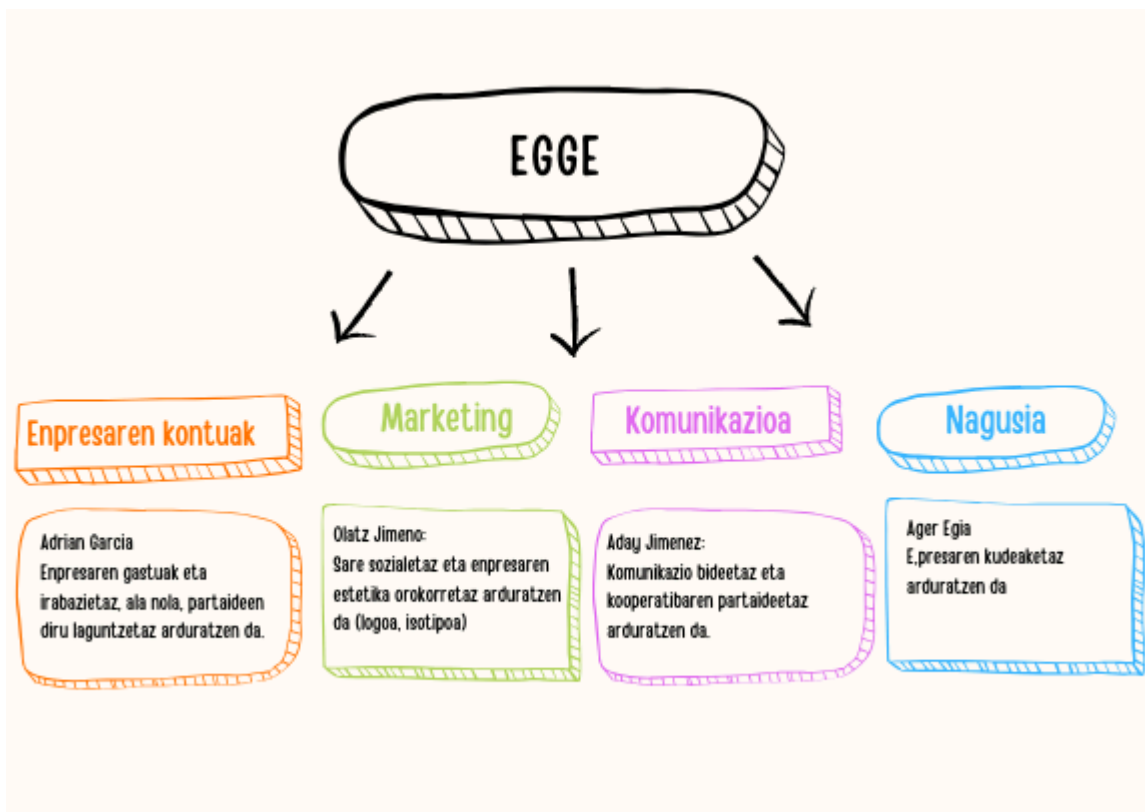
EGGE

Enpresaren kontuak

Marketing

Komunikazioa

Nagusia

Adrian Garcia
Enpresaren gastuak eta irabazietaz, ala nola, partaideen diru laguntzetaz arduratzen da.

Olatz Jimeno:
Sare sozialetaz eta enpresaren estetika orokorretaz arduratzen da (logoa, isotipoa)

Aday Jimenez:
Komunikazio bideetaz eta kooperatibaren partaideetaz arduratzen da.

Ager Egia
E,presaren kudeaketaz arduratzen da